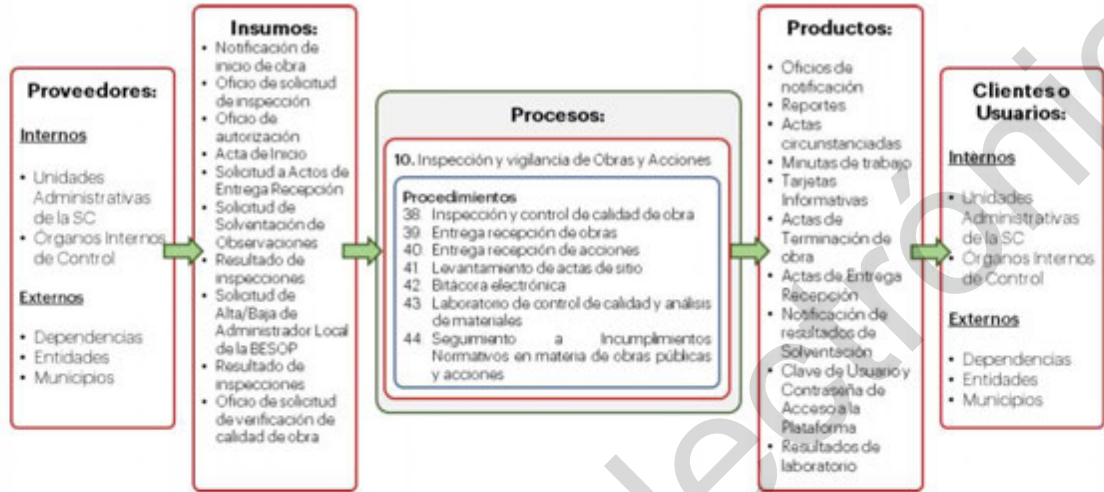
**Proveedores:**

Internos

- Unidades Administrativas de la SC
- Órganos Internos de Control

Externos

- Dependencias
- Entidades
- Municipios

**Insumos:**

- Notificación de inicio de obra
- Oficio de solicitud de inspección
- Oficio de autorización
- Acta de Inicio
- Solicitud a Actos de Entrega Recepción
- Solicitud de Solventación de Observaciones
- Resultado de inspecciones
- Solicitud de Alta/Baja de Administrador Local de la BESOP
- Resultado de inspecciones
- Oficio de solicitud de verificación de calidad de obra

**Procesos:**

10. Inspección y vigilancia de Obras y Acciones

Procedimientos
38 Inspección y control de calidad de obra
39 Entrega recepción de obras
40 Entrega recepción de acciones
41 Levantamiento de actas de sitio
42 Bitácora electrónica
43 Laboratorio de control de calidad y análisis de materiales
44 Seguimiento a Incumplimientos Normativos en materia de obras públicas y acciones

**Productos:**

- Oficios de notificación
- Reportes
- Actas circunstanciadas
- Minutas de trabajo
- Tarjetas Informativas
- Actas de Terminación de obra
- Actas de Entrega Recepción
- Notificación de resultados de Solventación
- Clave de Usuario y Contraseña de Acceso a la Plataforma
- Resultados de laboratorio

**Clientes o Usuarios:**

Internos

- Unidades Administrativas de la SC
- Órganos Internos de Control

Externos

- Dependencias
- Entidades
- Municipios